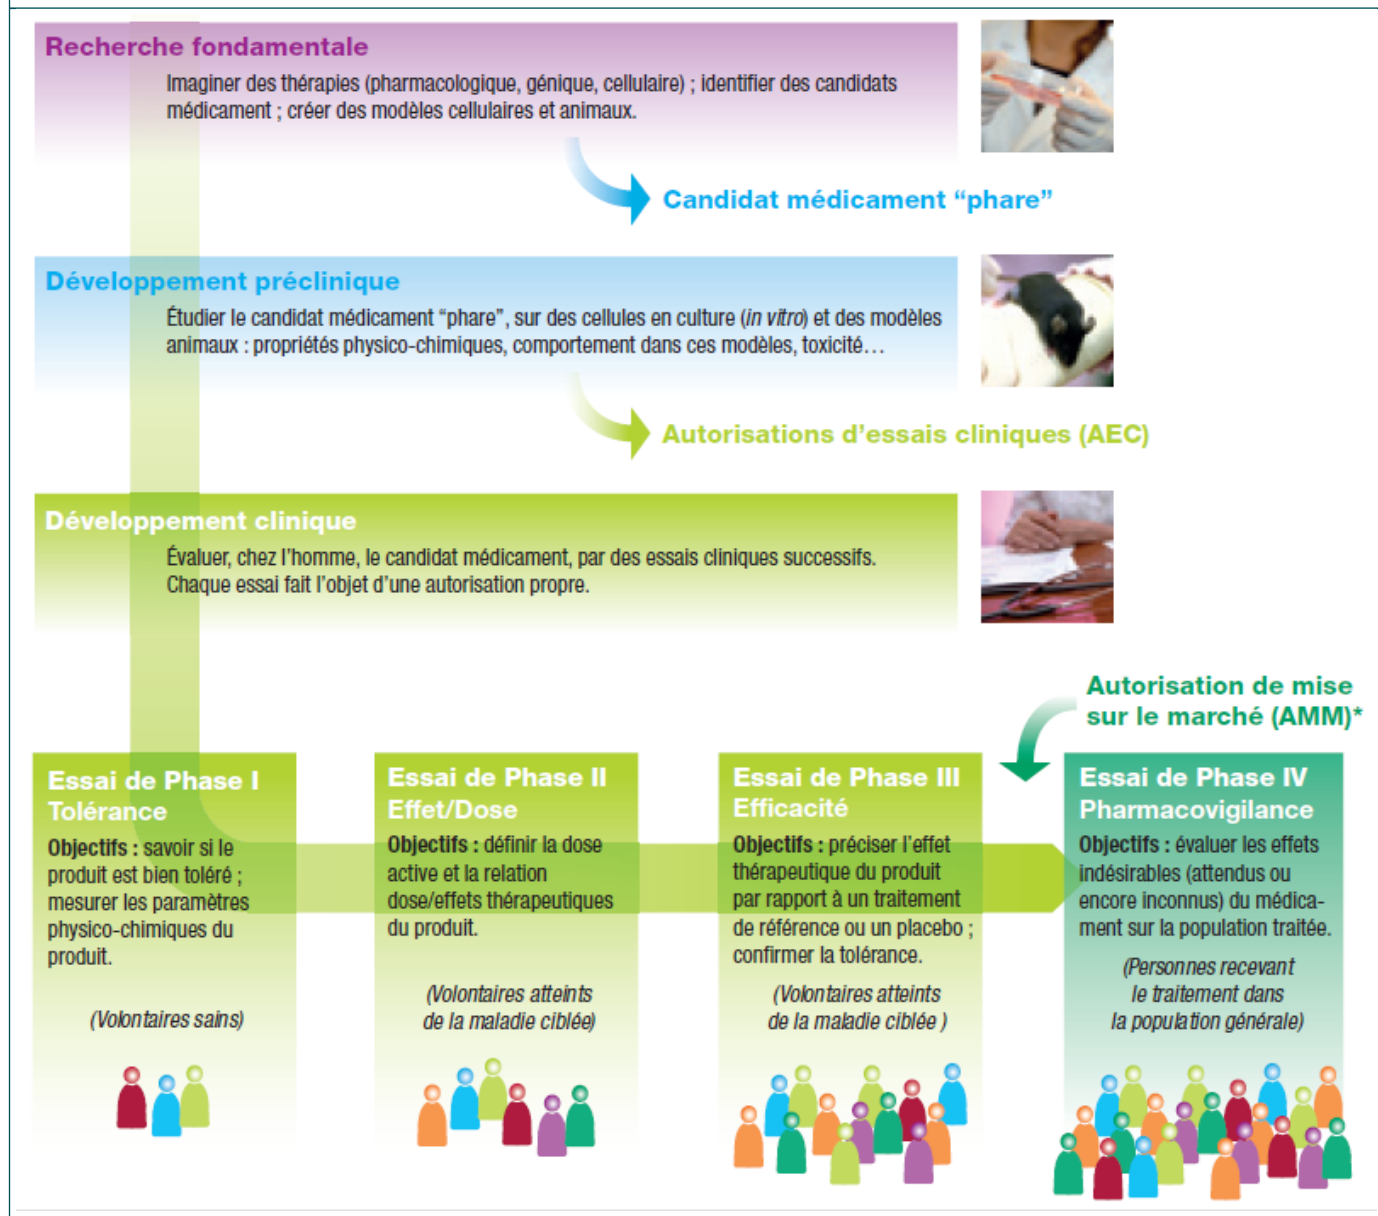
Recherche fondamentale

Imaginer des thérapies (pharmacologique, génique, cellulaire) ; identifier des candidats médicament ; créer des modèles cellulaires et animaux.

Candidat médicament “phare”

Développement préclinique

Étudier le candidat médicament “phare”, sur des cellules en culture (in vitro) et des modèles animaux : propriétés physico-chimiques, comportement dans ces modèles, toxicité…

Autorisations d’essais cliniques (AEC)

Développement clinique

Évaluer, chez l’homme, le candidat médicament, par des essais cliniques successifs. Chaque essai fait l’objet d’une autorisation propre.

Autorisation de mise sur le marché (AMM)*

Essai de Phase I
Tolérance

Objectifs : savoir si le produit est bien toléré ; mesurer les paramètres physico-chimiques du produit.

(Volontaires sains)

Essai de Phase II
Effet/Dose

Objectifs : définir la dose active et la relation dose/effets thérapeutiques du produit.

(Volontaires atteints de la maladie ciblée)

Essai de Phase III
Efficacité

Objectifs : préciser l’effet thérapeutique du produit par rapport à un traitement de référence ou un placebo ; confirmer la tolérance.

(Volontaires atteints de la maladie ciblée )

Essai de Phase IV
Pharmacovigilance

Objectifs : évaluer les effets indésirables (attendus ou encore inconnus) du médicament sur la population traitée.

(Personnes recevant le traitement dans la population générale)